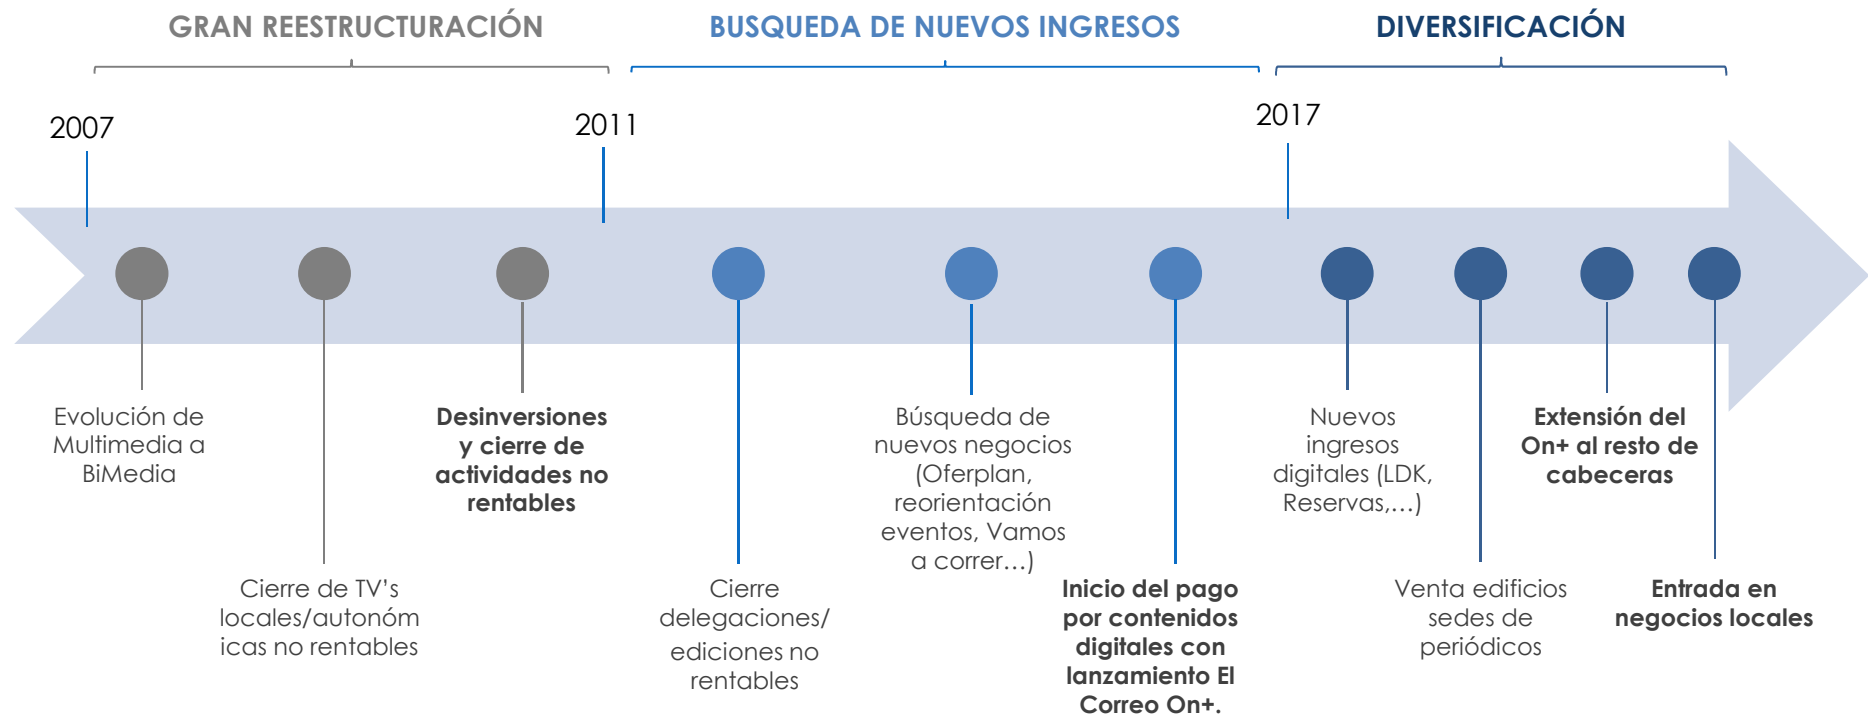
GRAN REESTRUCTURACIÓN

BUSQUEDA DE NUEVOS INGRESOS

DIVERSIFICACIÓN

2007

2011

2017

Evolución de Multimedia a BiMedia

Cierre de TV's locales/autonómicas no rentables

Desinversiones y cierre de actividades no rentables

Cierre delegaciones/ ediciones no rentables

Búsqueda de nuevos negocios (Oferplan, reorientación eventos, Vamos a correr…)

Inicio del pago por contenidos digitales con lanzamiento El Correo On+.

Nuevos ingresos digitales (LDK, Reservas,…)

Venta edificios sedes de periódicos

Extensión del On+ al resto de cabeceras

Entrada en negocios locales